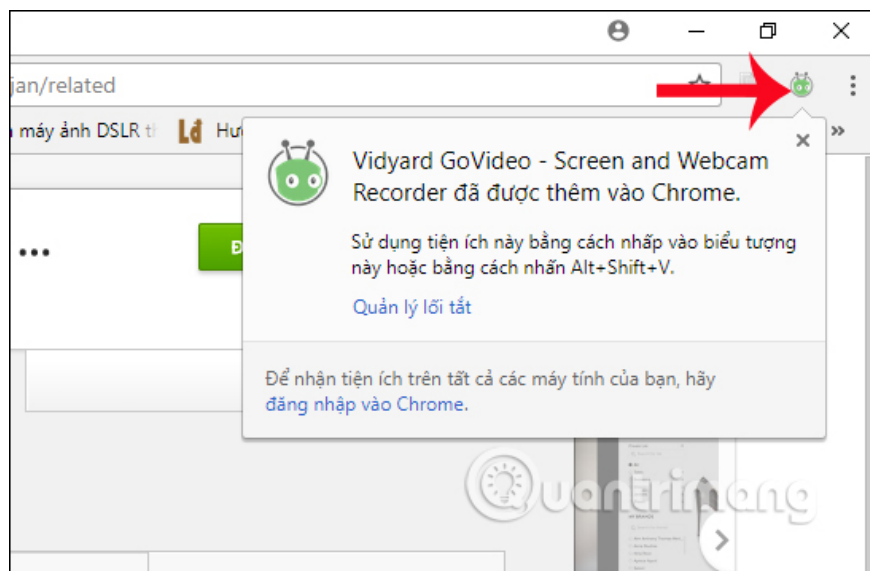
jan/related

a máy ảnh DSLR t

Lđ Hư

»

•••

Đ

Vidyard GoVideo - Screen and Webcam Recorder đã được thêm vào Chrome.

×

Sử dụng tiện ích này bằng cách nhấp vào biểu tượng này hoặc bằng cách nhấn Alt+Shift+V.

Quản lý lối tắt

Để nhận tiện ích trên tất cả các máy tính của bạn, hãy đăng nhập vào Chrome.

Quantrimang